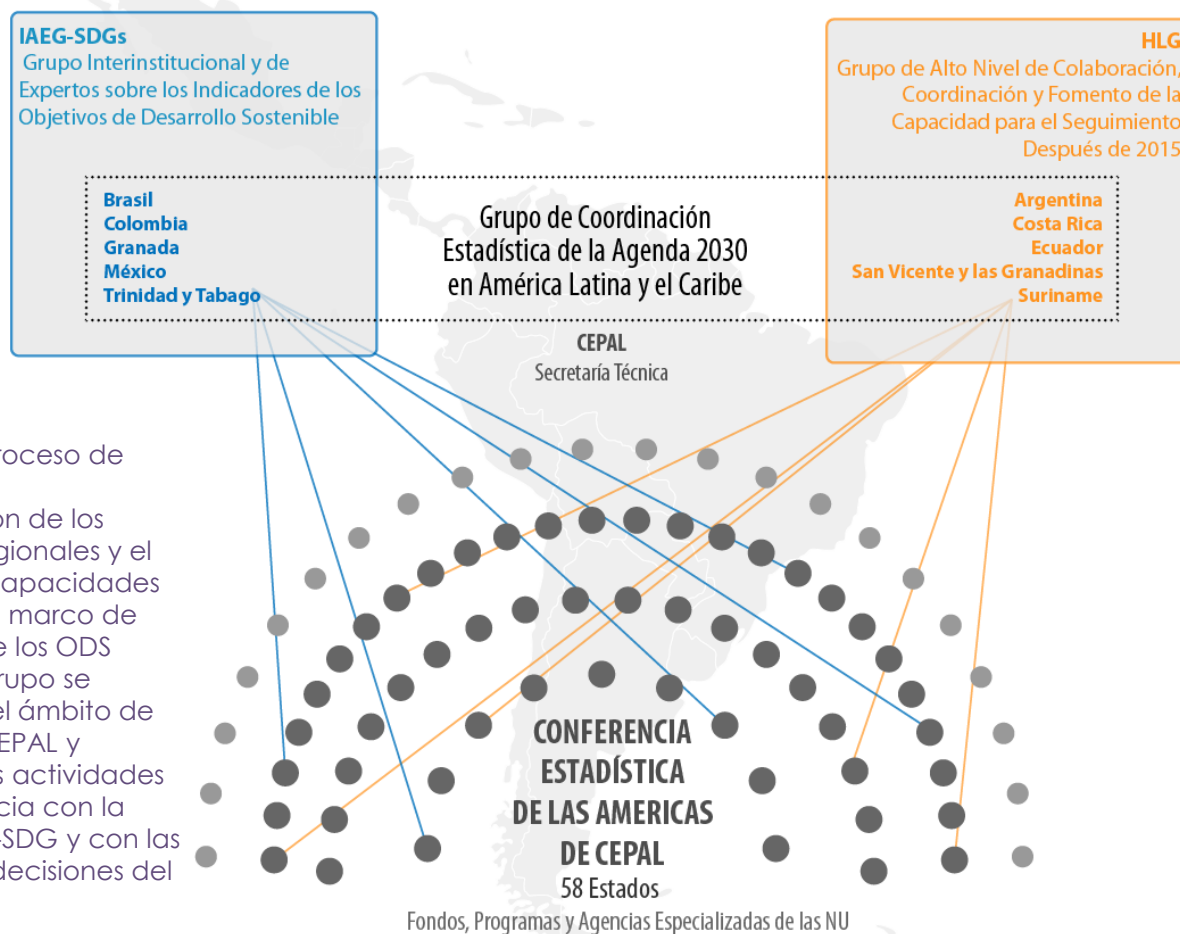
IAEG-SDGs
Grupo Interinstitucional y de Expertos sobre los Indicadores de los Objetivos de Desarrollo Sostenible

HLG
Grupo de Alto Nivel de Colaboración, Coordinación y Fomento de la Capacidad para el Seguimiento Después de 2015

Brasil
Colombia
Granada
México
Trinidad y Tabago

Grupo de Coordinación Estadística de la Agenda 2030 en América Latina y el Caribe

Argentina
Costa Rica
Ecuador
San Vicente y las Granadinas
Suriname

CEPAL
Secretaría Técnica

roceso de

on de los gionales y el apacidades marco de e los ODS rupo se el ámbito de EPAL y s actividades cia con la SDG y con las decisiones del

CONFERENCIA ESTADÍSTICA DE LAS AMERICAS DE CEPAL
58 Estados
Fondos, Programas y Agencias Especializadas de las NU